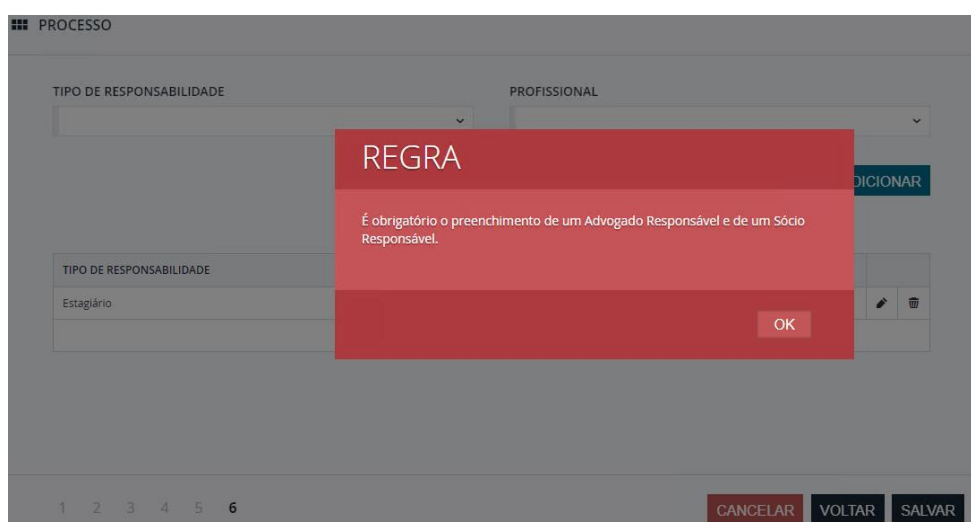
PROCESSO

TIPO DE RESPONSABILIDADE

PROFISSIONAL

REGRA

É obrigatório o preenchimento de um Advogado Responsável e de um Sócio Responsável.

OK

DICIONAR

TIPO DE RESPONSABILIDADE

Estagiário

1 2 3 4 5 6

CANCELAR VOLTAR SALVAR